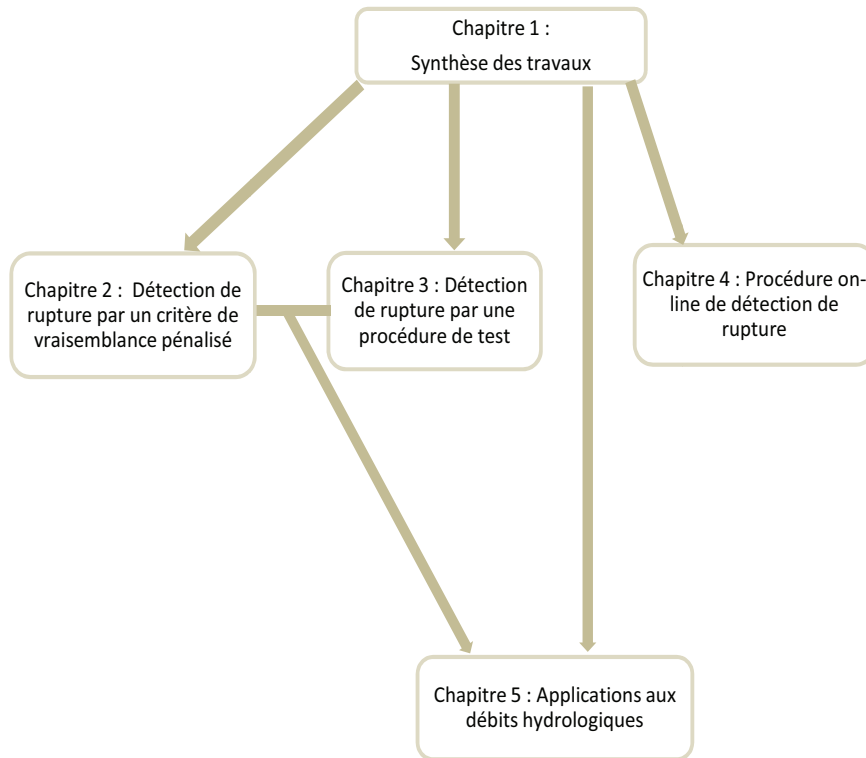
Chapitre 1 :

Synthèse des travaux

Chapitre 2 : Détection de rupture par un critère de vraisemblance pénalisé

Chapitre 3 : Détection de rupture par une procédure de test

Chapitre 4 : Procédure on-line de détection de rupture

Chapitre 5 : Applications aux débits hydrologiques